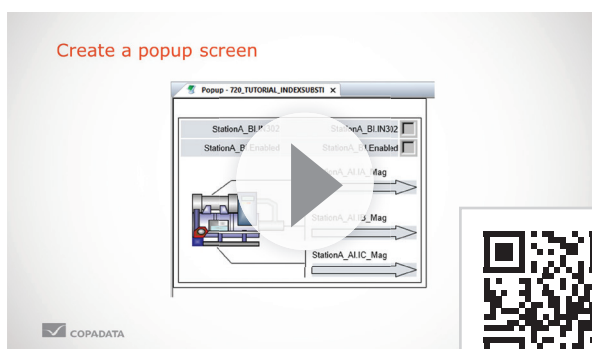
Create a popup screen

Popup - 720_TUTORIAL_INDEXSUBSTI ×

StationA_BI.I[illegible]302

StationA_BI.IN302

StationA_B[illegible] Enabled

StationA_BI.Enabled

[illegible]tationA_AI.IA_Mag

StationA_AI.I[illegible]_Mag

StationA_AI.IC_Mag

COPADATA